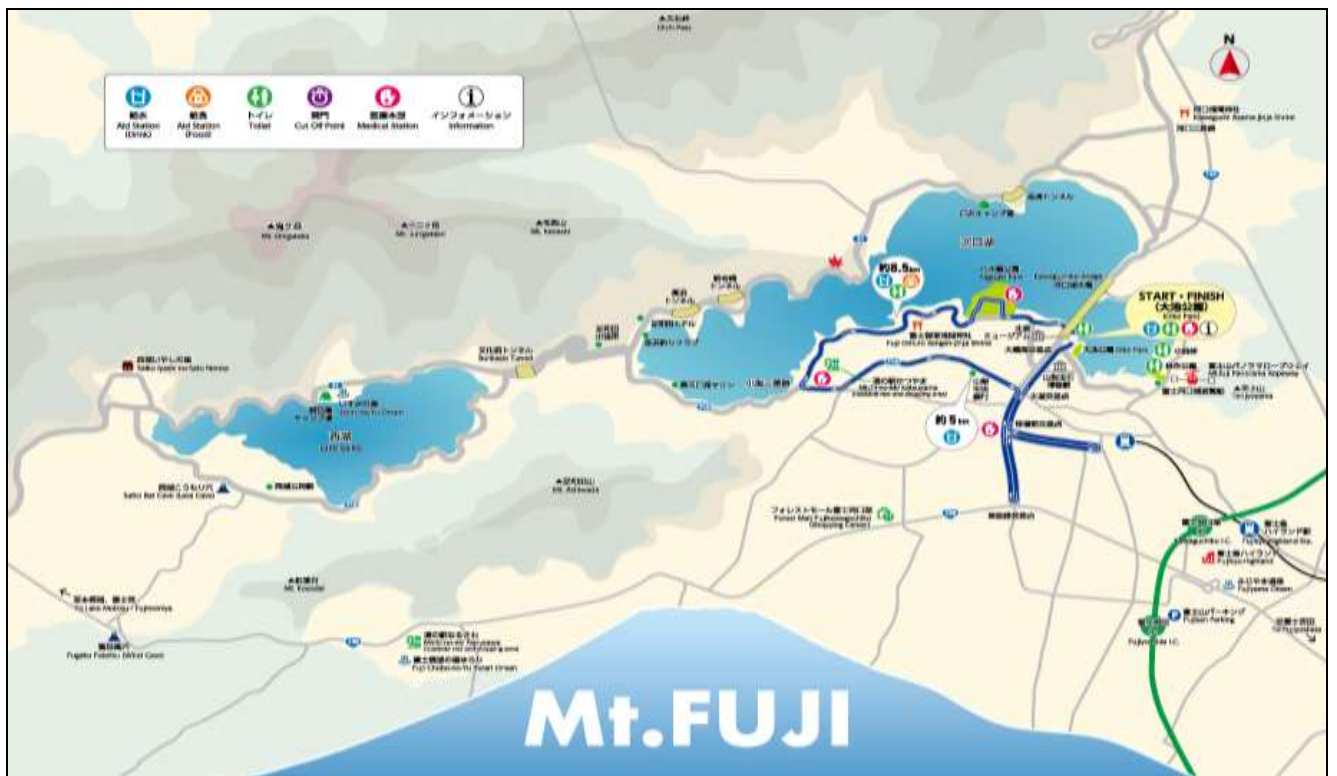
N

給水
Aid Station (Drink)

給食
Aid Station (Food)

トイレ
Toilet

関門
Cut Off Point

医療本部
Medical Station

インフォメーション
Information

河口湖
西湖
Lake Saiko

約8.5km

約5km

START・FINISH
(大池公園)

文化洞トンネル
Bunkado Tunnel

Mt.FUJI